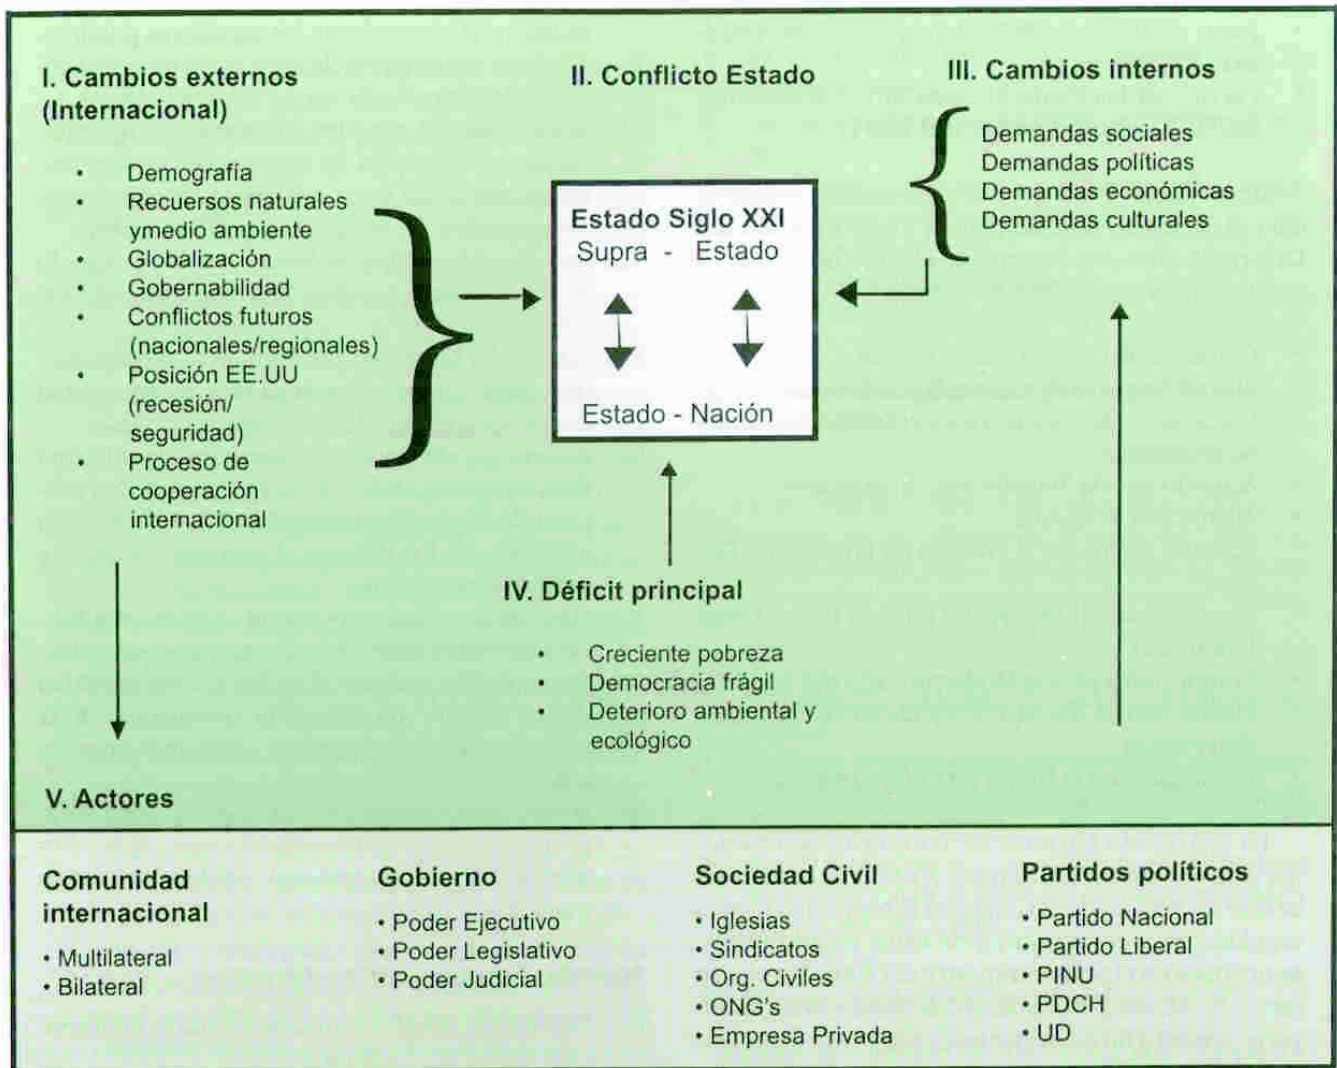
I. Cambios externos (Internacional)

- Demografía
- Recuersos naturales ymedio ambiente
- Globalización
- Gobernabilidad
- Conflictos futuros (nacionales/regionales)
- Posición EE.UU (recesión/ seguridad)
- Proceso de cooperación internacional

II. Conflicto Estado

Estado Siglo XXI
Supra - Estado

Estado - Nación

III. Cambios internos

Demandas sociales
Demandas políticas
Demandas económicas
Demandas culturales

IV. Déficit principal

- Creciente pobreza
- Democracia frágil
- Deterioro ambiental y ecológico

V. Actores

Comunidad internacional
• Multilateral
• Bilateral

Gobierno
• Poder Ejecutivo
• Poder Legislativo
• Poder Judicial

Sociedad Civil
• Iglesias
• Sindicatos
• Org. Civiles
• ONG's
• Empresa Privada

Partidos políticos
• Partido Nacional
• Partido Liberal
• PINU
• PDCH
• UD